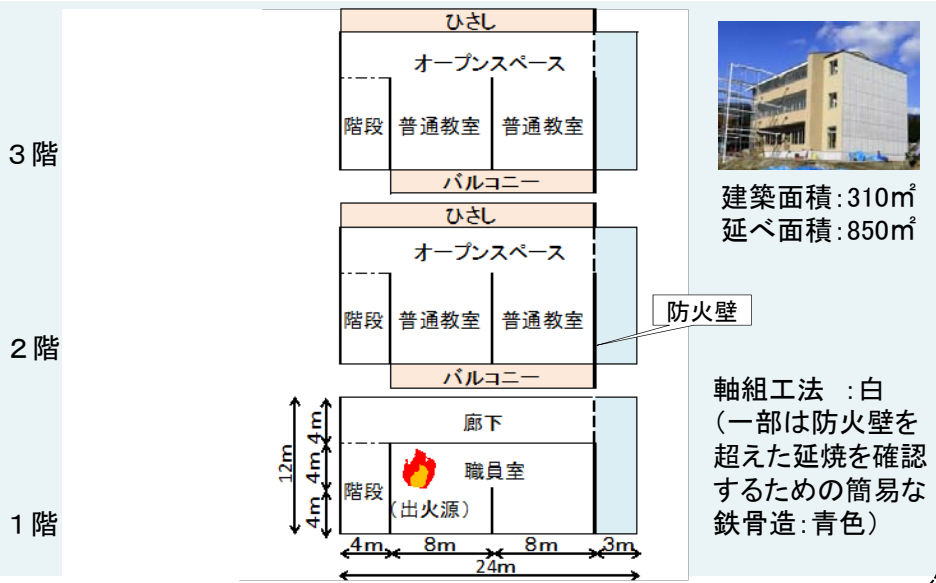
ひさし
オープンスペース
階段 普通教室 普通教室
バルコニー
3階

ひさし
オープンスペース
階段 普通教室 普通教室
バルコニー
2階
防火壁

廊下
職員室
階段
（出火源）
1階
12m
4m
4m
4m
4m 8m 8m 3m
24m

建築面積：310㎡
延べ面積：850㎡

軸組工法　：白
（一部は防火壁を超えた延焼を確認するための簡易な鉄骨造：青色）